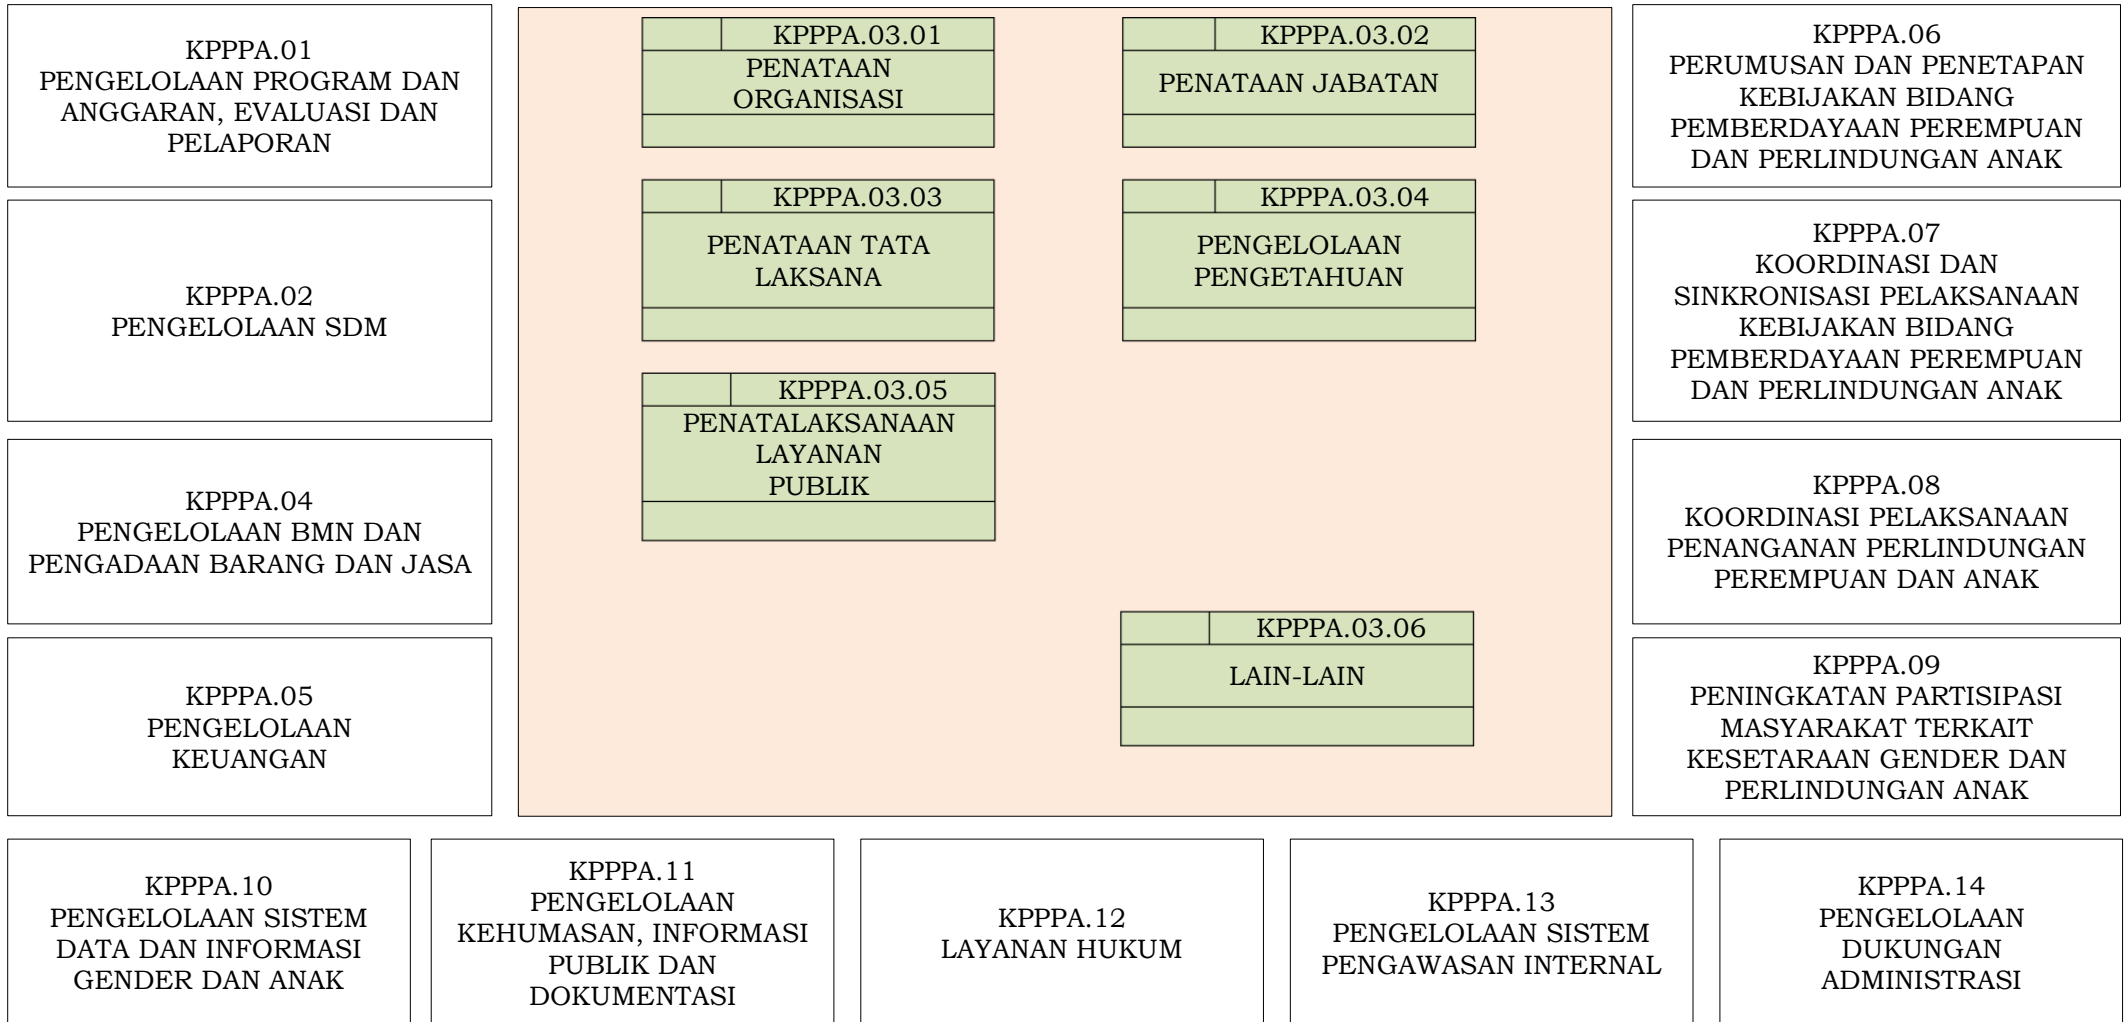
KPPPA.01
PENGELOLAAN PROGRAM DAN ANGGARAN, EVALUASI DAN PELAPORAN

KPPPA.02
PENGELOLAAN SDM

KPPPA.04
PENGELOLAAN BMN DAN PENGADAAN BARANG DAN JASA

KPPPA.05
PENGELOLAAN KEUANGAN

KPPPA.03.01
PENATAAN ORGANISASI

KPPPA.03.02
PENATAAN JABATAN

KPPPA.03.03
PENATAAN TATA LAKSANA

KPPPA.03.04
PENGELOLAAN PENGETAHUAN

KPPPA.03.05
PENATALAKSANAAN LAYANAN PUBLIK

KPPPA.03.06
LAIN-LAIN

KPPPA.06
PERUMUSAN DAN PENETAPAN KEBIJAKAN BIDANG PEMBERDAYAAN PEREMPUAN DAN PERLINDUNGAN ANAK

KPPPA.07
KOORDINASI DAN SINKRONISASI PELAKSANAAN KEBIJAKAN BIDANG PEMBERDAYAAN PEREMPUAN DAN PERLINDUNGAN ANAK

KPPPA.08
KOORDINASI PELAKSANAAN PENANGANAN PERLINDUNGAN PEREMPUAN DAN ANAK

KPPPA.09
PENINGKATAN PARTISIPASI MASYARAKAT TERKAIT KESETARAAN GENDER DAN PERLINDUNGAN ANAK

KPPPA.10
PENGELOLAAN SISTEM DATA DAN INFORMASI GENDER DAN ANAK

KPPPA.11
PENGELOLAAN KEHUMASAN, INFORMASI PUBLIK DAN DOKUMENTASI

KPPPA.12
LAYANAN HUKUM

KPPPA.13
PENGELOLAAN SISTEM PENGAWASAN INTERNAL

KPPPA.14
PENGELOLAAN DUKUNGAN ADMINISTRASI